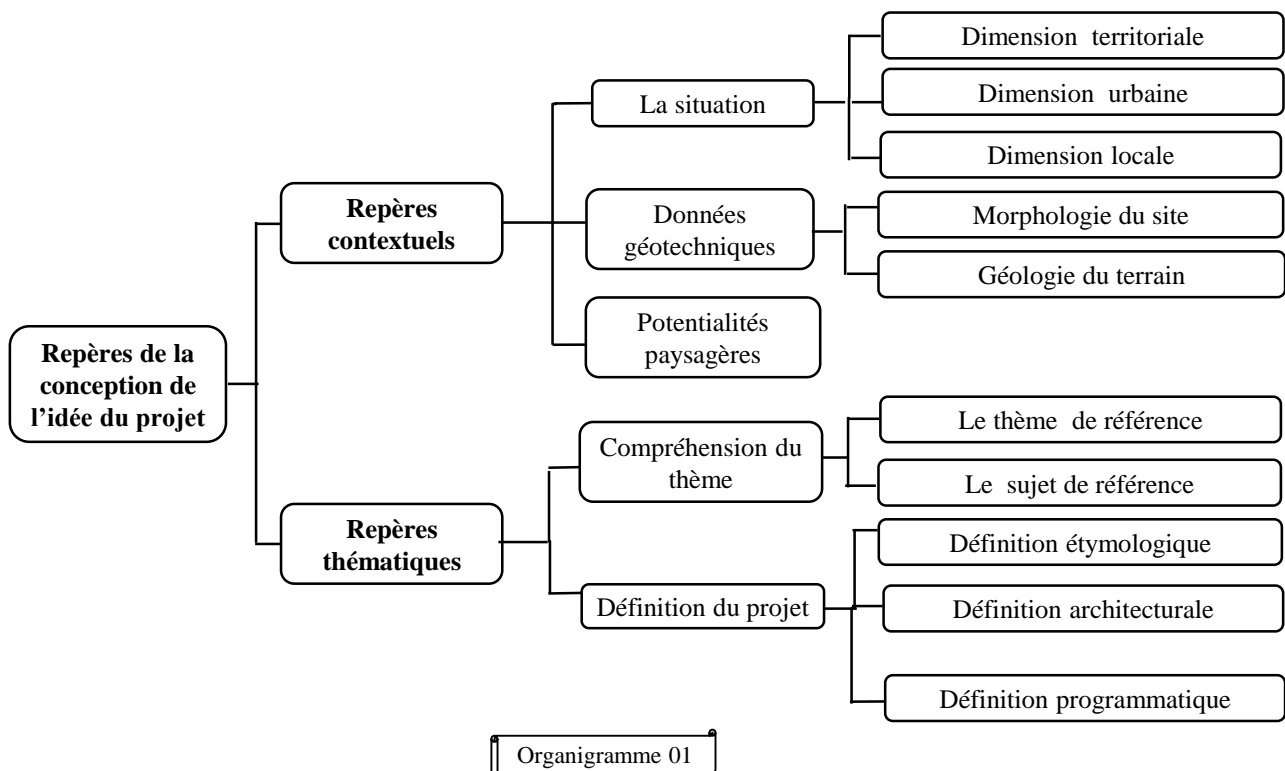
Repères de la conception de l'idée du projet

Repères contextuels

La situation

Dimension territoriale

Dimension urbaine

Dimension locale

Données géotechniques

Morphologie du site

Géologie du terrain

Potentialités paysagères

Repères thématiques

Compréhension du thème

Le thème de référence

Le sujet de référence

Définition du projet

Définition étymologique

Définition architecturale

Définition programmatique

Organigramme 01